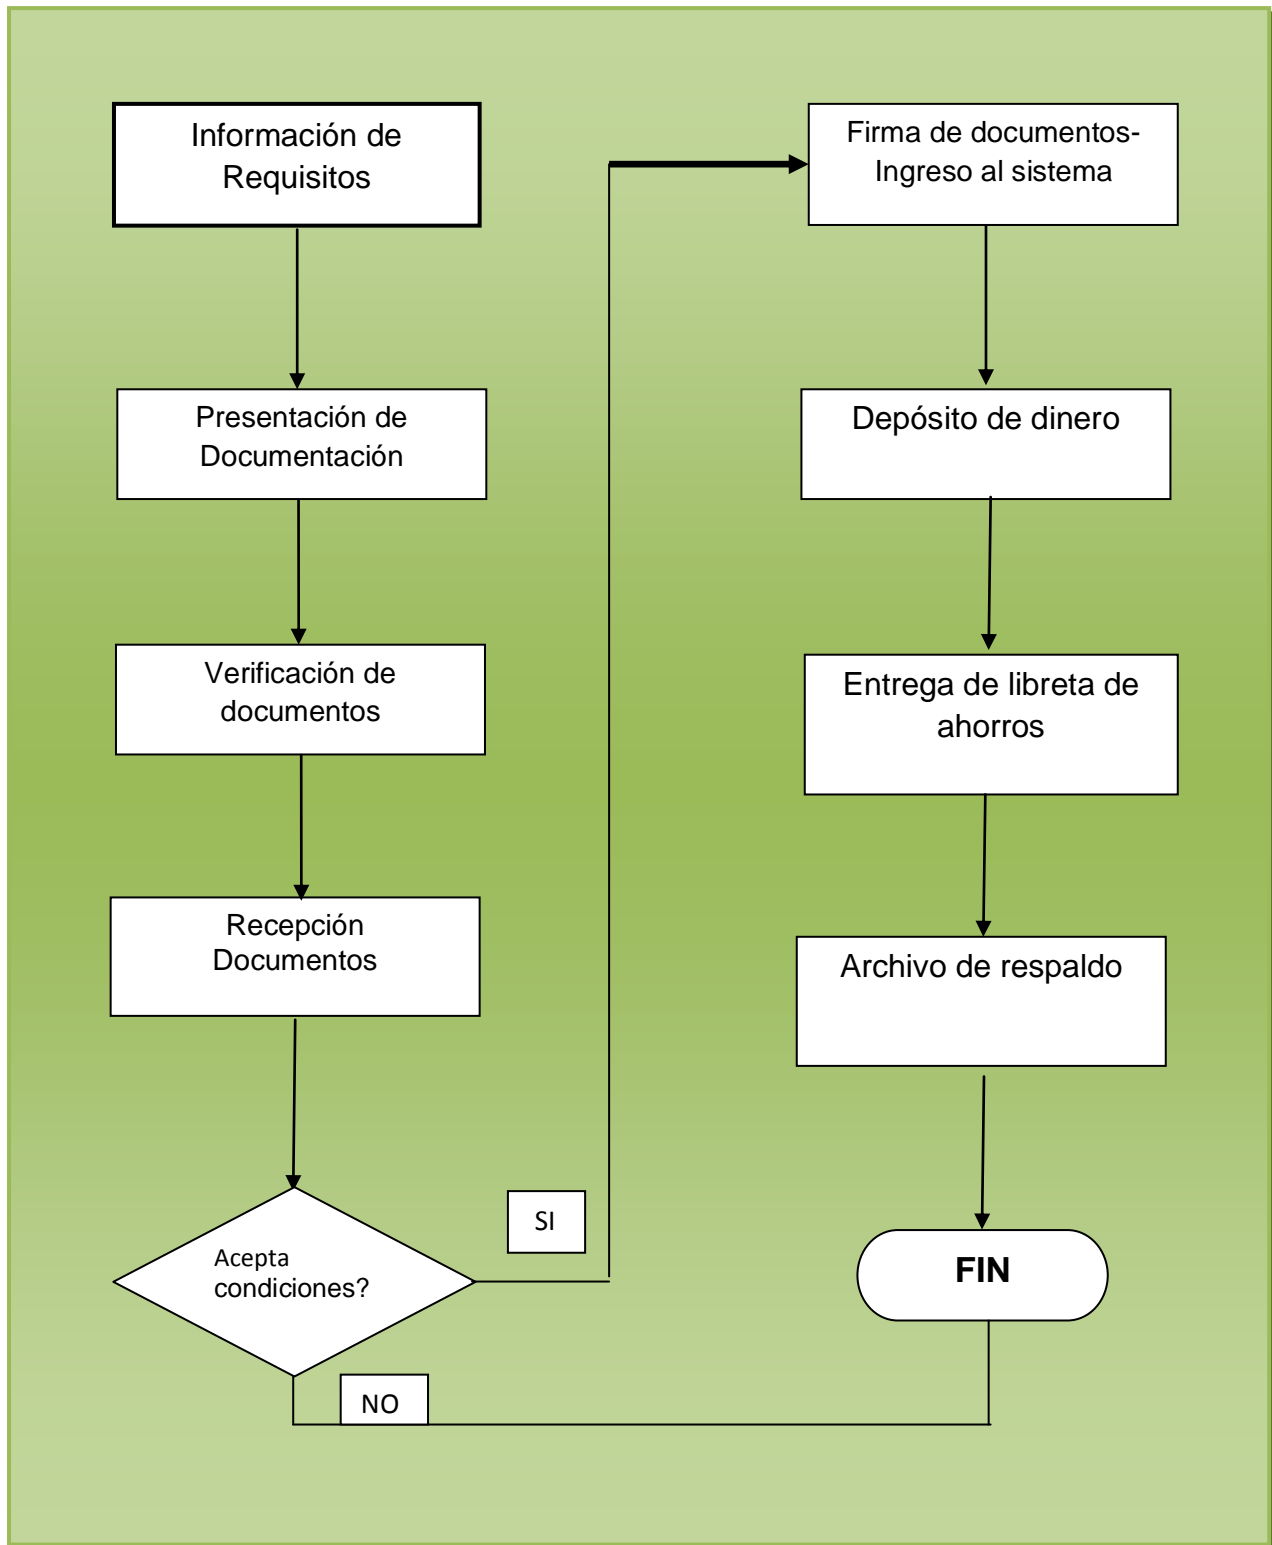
Información de Requisitos

Presentación de Documentación

Verificación de documentos

Recepción Documentos

Acepta condiciones?

SI

NO

Firma de documentos- Ingreso al sistema

Depósito de dinero

Entrega de libreta de ahorros

Archivo de respaldo

FIN